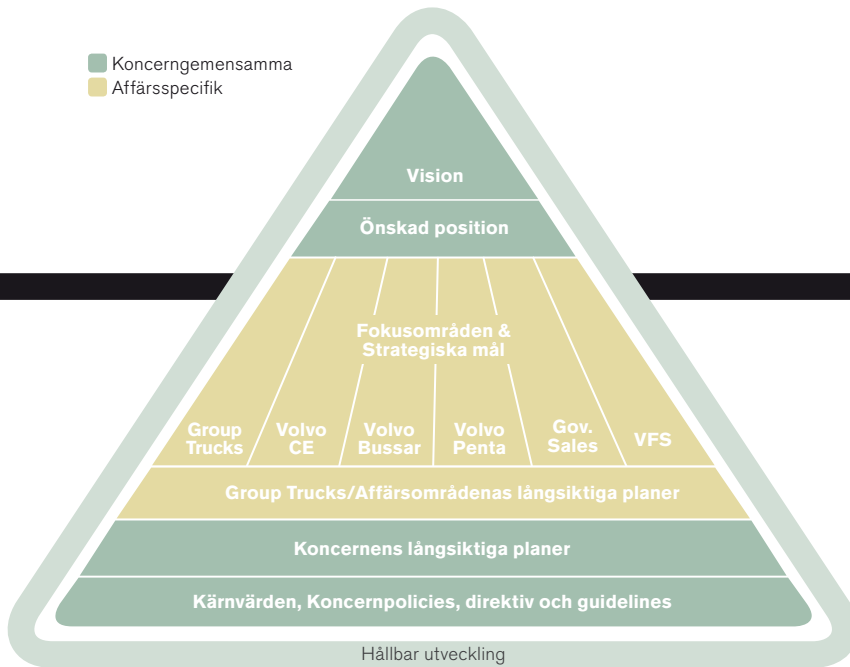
Koncerngemensamma
Affärsspecifik

Vision

Önskad position

Fokusområden & Strategiska mål

Group Trucks

Volvo CE

Volvo Bussar

Volvo Penta

Gov. Sales

VFS

Group Trucks/Affärsområdenas långsiktiga planer

Koncernens långsiktiga planer

Kärnvärden, Koncernpolicies, direktiv och guidelines

Hållbar utveckling